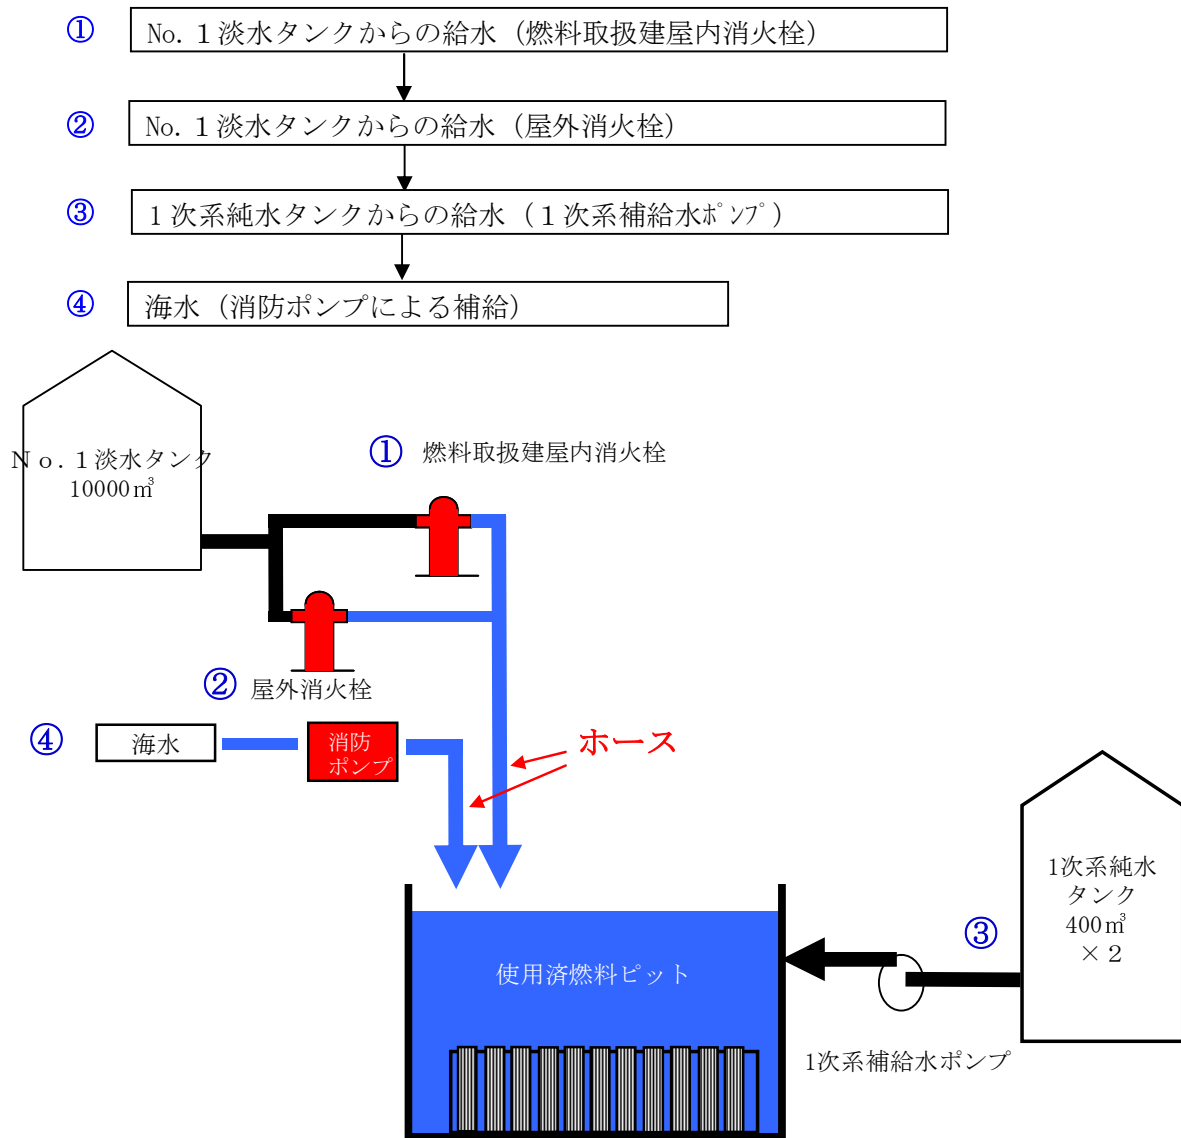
① No. 1淡水タンクからの給水（燃料取扱建屋内消火栓）

② No. 1淡水タンクからの給水（屋外消火栓）

③ 1次系純水タンクからの給水（1次系補給水ﾎﾟﾝﾌﾟ）

④ 海水（消防ポンプによる補給）

No. 1淡水タンク 10000㎥

① 燃料取扱建屋内消火栓

② 屋外消火栓

④ 海水

消防ポンプ

ホース

使用済燃料ピット

1次系純水タンク 400㎥ ×2

③

1次系補給水ポンプ